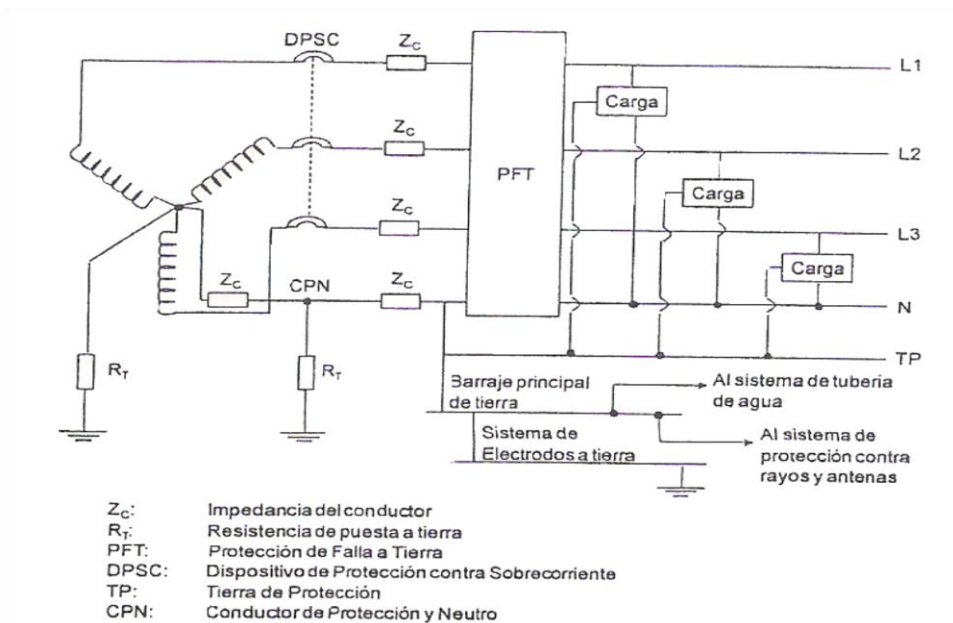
DPSC

$Z_C$

$Z_C$

$Z_C$

$Z_C$

$Z_C$

PFT

L1

L2

L3

N

TP

Carga

Carga

Carga

CPN

$R_T$

$R_T$

Barraje principal de tierra

Al sistema de tuberia de agua

Sistema de Electrodos a tierra

Al sistema de protección contra rayos y antenas

$Z_C$: Impedancia del conductor
$R_T$: Resistencia de puesta a tierra
PFT: Protección de Falla a Tierra
DPSC: Dispositivo de Protección contra Sobrecorriente
TP: Tierra de Protección
CPN: Conductor de Protección y Neutro